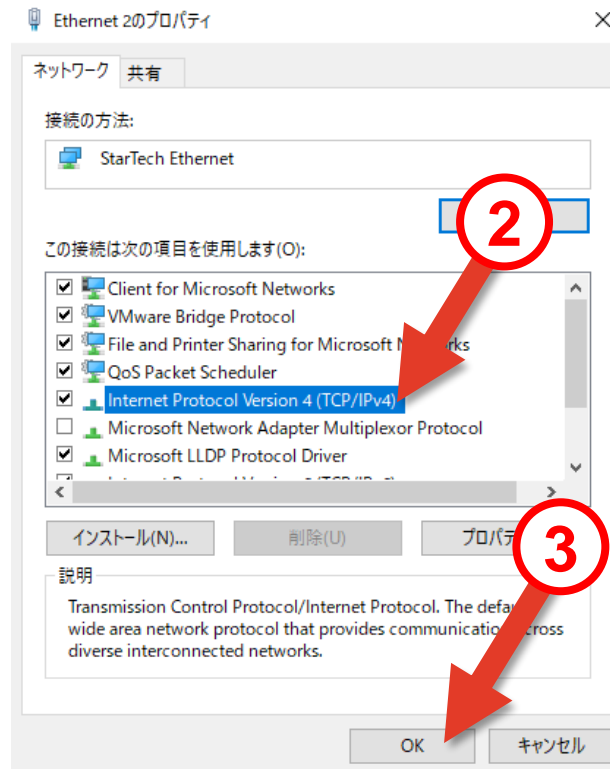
Ethernet 2のプロパティ

ネットワーク 共有

接続の方法:

StarTech Ethernet

2

この接続は次の項目を使用します(O):

Client for Microsoft Networks
VMware Bridge Protocol
File and Printer Sharing for Microsoft N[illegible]
QoS Packet Scheduler
Internet Protocol Version 4 (TCP/IPv4)
Microsoft Network Adapter Multiplexor Protocol
Microsoft LLDP Protocol Driver
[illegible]

インストール(N)... 削除(U) プロパテ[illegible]

3

説明

Transmission Control Protocol/Internet Protocol. The defa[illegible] wide area network protocol that provides communicatio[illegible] cross diverse interconnected networks.

OK キャンセル